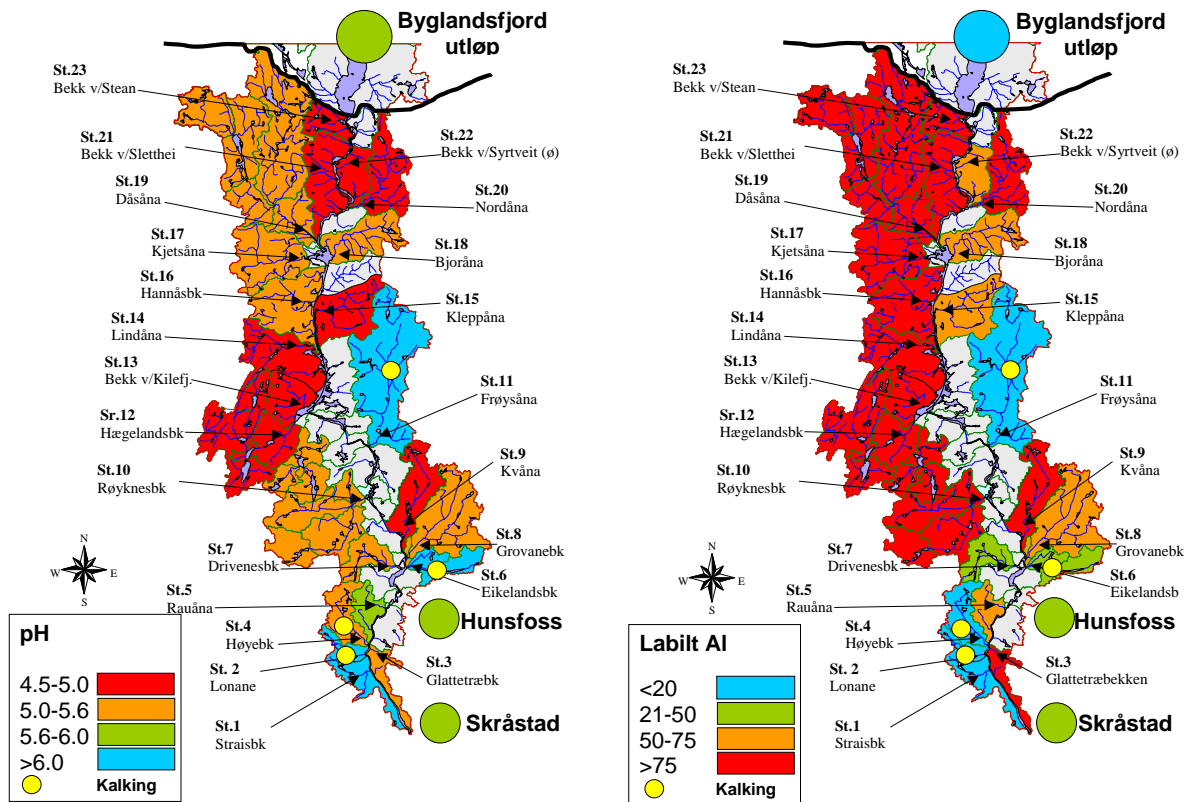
Byglandsfjord utløp

St.23
Bekk v/Stean

St.21
Bekk v/Sletthei

St.22
Bekk v/Syrtveit (ø)

St.19
Dåsåna

St.20
Nordåna

St.17
Kjetsåna

St.18
Bjoråna

St.16
Hannåsbk

St.15
Kleppåna

St.14
Lindåna

St.13
Bekk v/Kilefj.

St.11
Frøysåna

Sr.12
Hægelandsbk

St.9
Kvåna

St.10
Røyknesbk

St.8
Grovanebk

St.7
Drivenesbk

St.6
Eikelandsbk

St.5
Rauåna

Hunsfoss

St.4
Høyebk

St. 2
Lonane

St.3
Glattetræbk

St.1
Straisbk

Skråstad

N
W E
S

pH
4.5-5.0
5.0-5.6
5.6-6.0
>6.0
Kalking

Byglandsfjord utløp

St.23
Bekk v/Stean

St.21
Bekk v/Sletthei

St.22
Bekk v/Syrtveit (ø)

St.19
Dåsåna

St.20
Nordåna

St.17
Kjetsåna

St.18
Bjoråna

St.16
Hannåsbk

St.15
Kleppåna

St.14
Lindåna

St.13
Bekk v/Kilefj.

St.11
Frøysåna

Sr.12
Hægelandsbk

St.9
Kvåna

St.10
Røyknesbk

St.8
Grovanebk

St.7
Drivenesbk

St.6
Eikelandsb

St.5
Rauåna

Hunsfoss

St.4
Høyebk

St. 2
Lonane

St.3
Glattetræbekken

St.1
Straisbk

Skråstad

N
W E
S

Labilt Al
<20
21-50
50-75
>75
Kalking